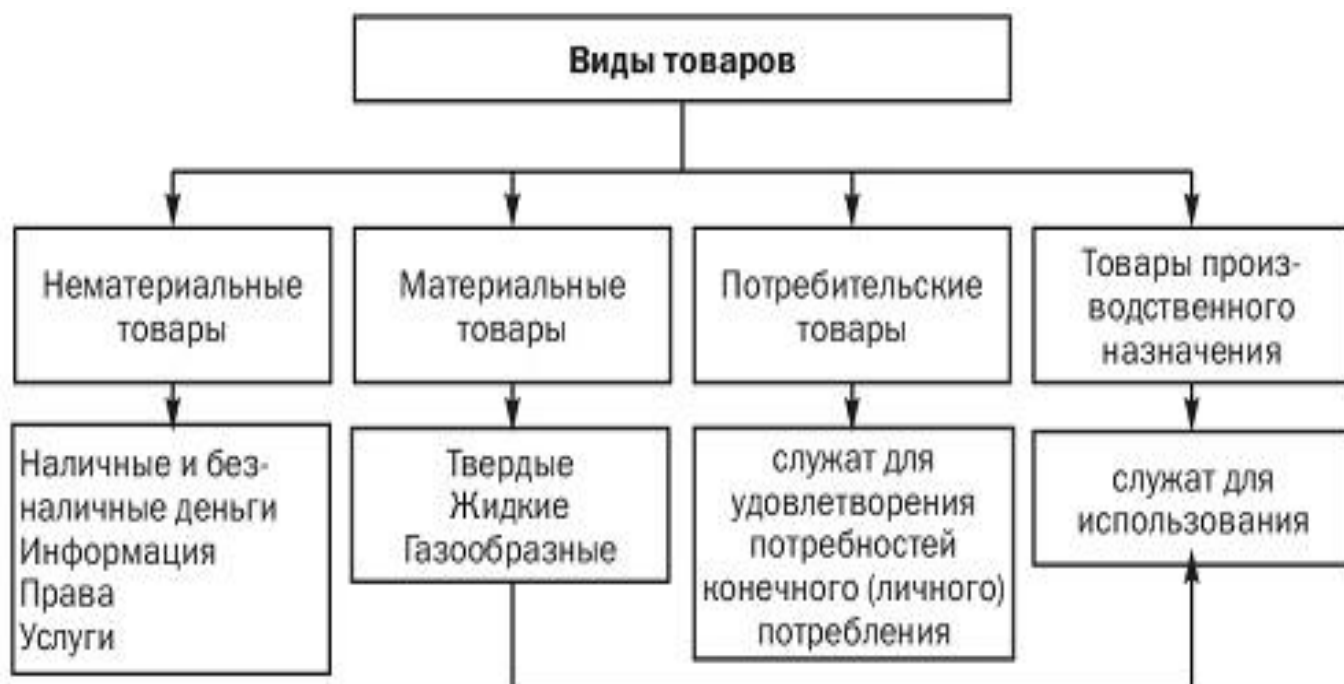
Виды товаров

Нематериальные товары

Материальные товары

Потребительские товары

Товары производственного назначения

Наличные и безналичные деньги
Информация
Права
Услуги

Твердые
Жидкие
Газообразные

служат для удовлетворения потребностей конечного (личного) потребления

служат для использования